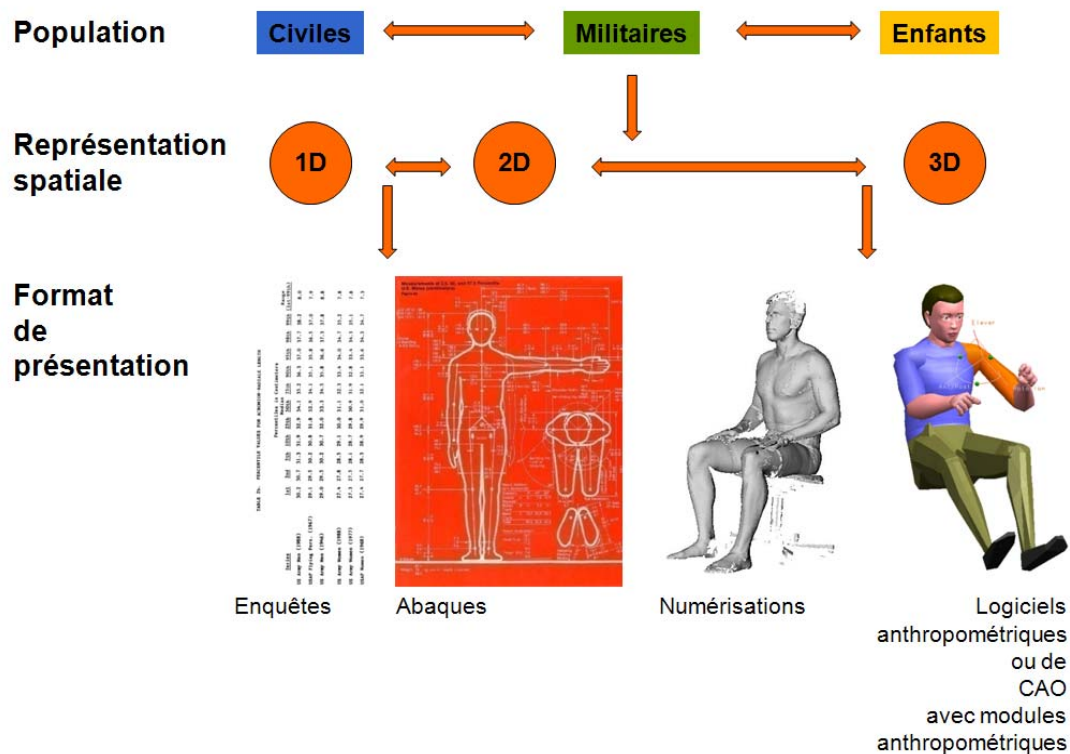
Population

Civiles

Militaires

Enfants

Représentation spatiale

1D

2D

3D

Format de présentation

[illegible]

Enquêtes

Abaques

Numérisations

Logiciels anthropométriques ou de CAO avec modules anthropométriques